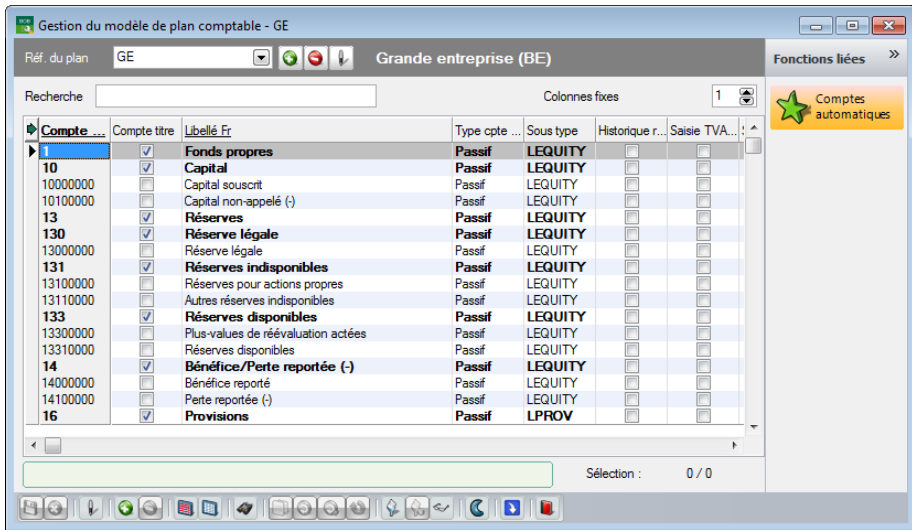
Gestion du modèle de plan comptable - GE

Réf. du plan GE Grande entreprise (BE)

Fonctions liées

Comptes automatiques

Recherche

Colonnes fixes 1

| Compte ... | Compte titre | Libellé Fr | Type cpte ... | Sous type | Historique r... | Saisie TVA... |
|---|---|---|---|---|---|---|
| 1 | ☑ | Fonds propres | Passif | LEQUITY | ☐ | ☐ |
| 10 | ☑ | Capital | Passif | LEQUITY | ☐ | ☐ |
| 10000000 | ☐ | Capital souscrit | Passif | LEQUITY | ☐ | ☐ |
| 10100000 | ☐ | Capital non-appelé (-) | Passif | LEQUITY | ☐ | ☐ |
| 13 | ☑ | Réserves | Passif | LEQUITY | ☐ | ☐ |
| 130 | ☑ | Réserve légale | Passif | LEQUITY | ☐ | ☐ |
| 13000000 | ☐ | Réserve légale | Passif | LEQUITY | ☐ | ☐ |
| 131 | ☑ | Réserves indisponibles | Passif | LEQUITY | ☐ | ☐ |
| 13100000 | ☐ | Réserves pour actions propres | Passif | LEQUITY | ☐ | ☐ |
| 13110000 | ☐ | Autres réserves indisponibles | Passif | LEQUITY | ☐ | ☐ |
| 133 | ☑ | Réserves disponibles | Passif | LEQUITY | ☐ | ☐ |
| 13300000 | ☐ | Plus-values de réévaluation actées | Passif | LEQUITY | ☐ | ☐ |
| 13310000 | ☐ | Réserves disponibles | Passif | LEQUITY | ☐ | ☐ |
| 14 | ☑ | Bénéfice/Perte reportée (-) | Passif | LEQUITY | ☐ | ☐ |
| 14000000 | ☐ | Bénéfice reporté | Passif | LEQUITY | ☐ | ☐ |
| 14100000 | ☐ | Perte reportée (-) | Passif | LEQUITY | ☐ | ☐ |
| 16 | ☑ | Provisions | Passif | LPROV | ☐ | ☐ |

Sélection : 0 / 0